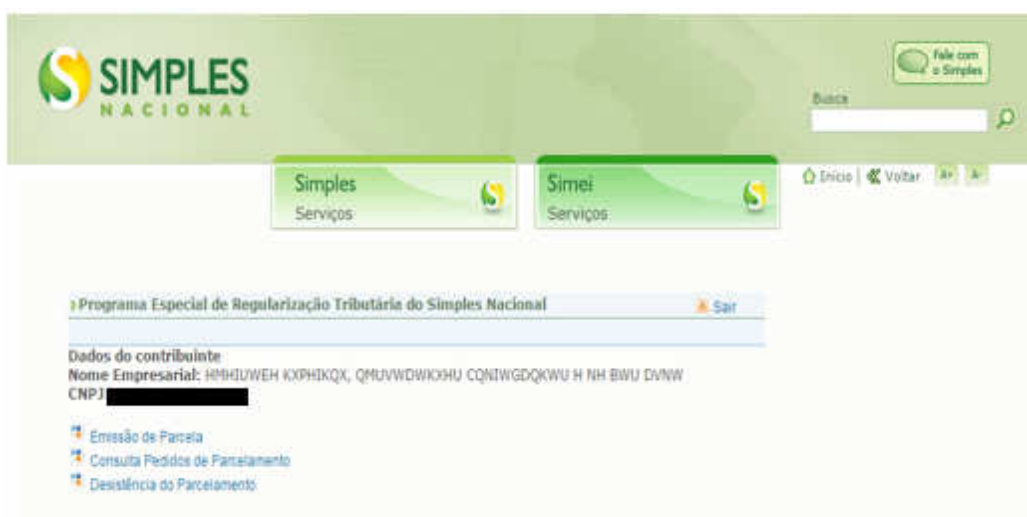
SIMPLES
NACIONAL

Fale com o Simples

Busca

Simples
Serviços

Simei
Serviços

Início | Voltar A+ A-

Programa Especial de Regularização Tributária do Simples Nacional

Sair

Dados do contribuinte
Nome Empresarial: HMHIUWEH KXPHIKQX, QMUVWDWKXHU CQNIWGDQKWU H NH BWU DVNW
CNPJ

Emissão de Parcela
Consulta Pedidos de Parcelamento
Desistência do Parcelamento